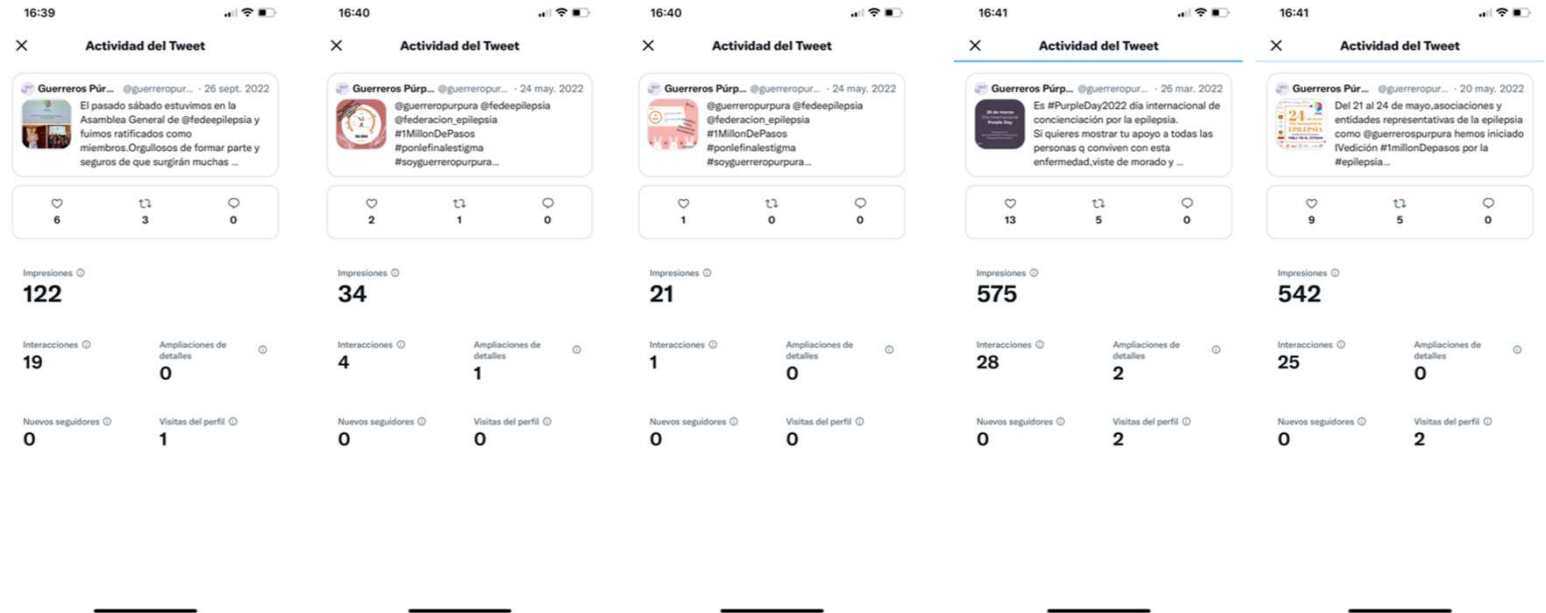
16:39

Actividad del Tweet

Guerreros Púr... @guerreropur... · 26 sept. 2022
El pasado sábado estuvimos en la Asamblea General de @fedeepilepsia y fuimos ratificados como miembros.Orgullosos de formar parte y seguros de que surgirán muchas ...

6 3 0

Impresiones
122

Interacciones
19

Ampliaciones de detalles
0

Nuevos seguidores
0

Visitas del perfil
1

16:40

Actividad del Tweet

Guerreros Púrp... @guerreropur... · 24 may. 2022
@guerreropurpura @fedeepilepsia @federacion_epilepsia #1MillonDePasos #ponlefinalestigma #soyguerreropurpura...

2 1 0

Impresiones
34

Interacciones
4

Ampliaciones de detalles
1

Nuevos seguidores
0

Visitas del perfil
0

16:40

Actividad del Tweet

Guerreros Púrp... @guerreropur... · 24 may. 2022
@guerreropurpura @fedeepilepsia @federacion_epilepsia #1MillonDePasos #ponlefinalestigma #soyguerreropurpura...

1 0 0

Impresiones
21

Interacciones
1

Ampliaciones de detalles
0

Nuevos seguidores
0

Visitas del perfil
0

16:41

Actividad del Tweet

Guerreros Púrp... @guerreropur... · 26 mar. 2022
Es #PurpleDay2022 día internacional de concienciación por la epilepsia.
Si quieres mostrar tu apoyo a todas las personas q conviven con esta enfermedad,viste de morado y ...

13 5 0

Impresiones
575

Interacciones
28

Ampliaciones de detalles
2

Nuevos seguidores
0

Visitas del perfil
2

16:41

Actividad del Tweet

Guerreros Púr... @guerreropur... · 20 may. 2022
Del 21 al 24 de mayo,asociaciones y entidades representativas de la epilepsia como @guerrerospurpura hemos iniciado IVedición #1millonDepasos por la #epilepsia...

9 5 0

Impresiones
542

Interacciones
25

Ampliaciones de detalles
0

Nuevos seguidores
0

Visitas del perfil
2